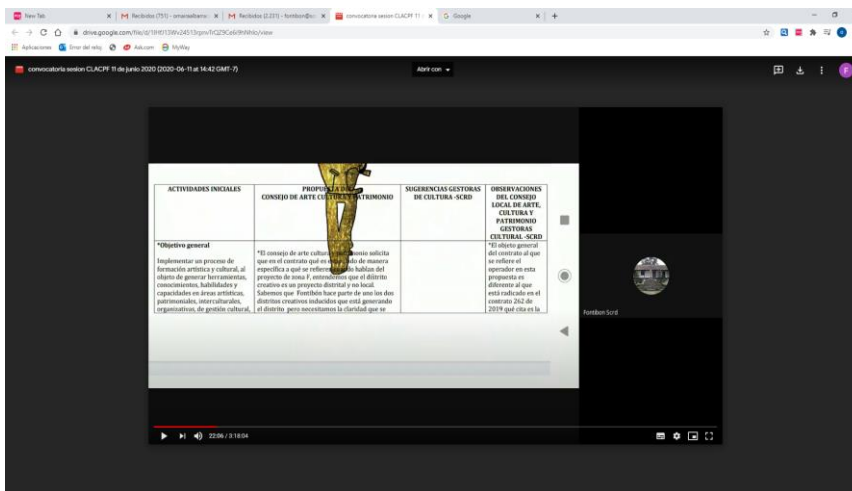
New Tab | Recibidos (751) - omarwilliam | Recibidos (2.231) - fontibon@ | convocatoria sesion CLACPF 11 | Google

drive.google.com/file/d/1lH0139Iv24513cpnvTrQZ9Ce6i9hNhlo/view

Aplicaciones | Error del reloj | Askusm | MyWay

convocatoria sesion CLACPF 11 de junio 2020 (2020-06-11 at 14:42 GMT-7)

Abrir con

| ACTIVIDADES INICIALES | PROPUESTA D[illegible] CONSEJO DE ARTE CULTURA Y PATRIMONIO | SUGERENCIAS GESTORAS DE CULTURA -SCRD | OBSERVACIONES DEL CONSEJO LOCAL DE ARTE, CULTURA Y PATRIMONIO GESTORAS CULTURAL -SCRD |
|---|---|---|---|
| *Objetivo general Implementar un proceso de formación artística y cultural, al objeto de generar herramientas, conocimientos, habilidades y capacidades en áreas artísticas, patrimoniales, interculturales, organizativas, de gestión cultural, | *El consejo de arte cultura y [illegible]onio solicita que en el contrato qué es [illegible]do de manera especifica a qué se refiere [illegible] hablan del proyecto de zona F, entendemos que el distrito creativo es un proyecto distrital y no local. Sabemos que Fontibón hace parte de uno los dos distritos creativos inducidos que está generando el distrito pero necesitamos la claridad que se | | *El objeto general del contrato al que se refiere el operador en esta propuesta es diferente al que está radicado en el contrato 262 de 2019 qué cita en la |

Fontibon Scrd

22:06 / 3:18:04